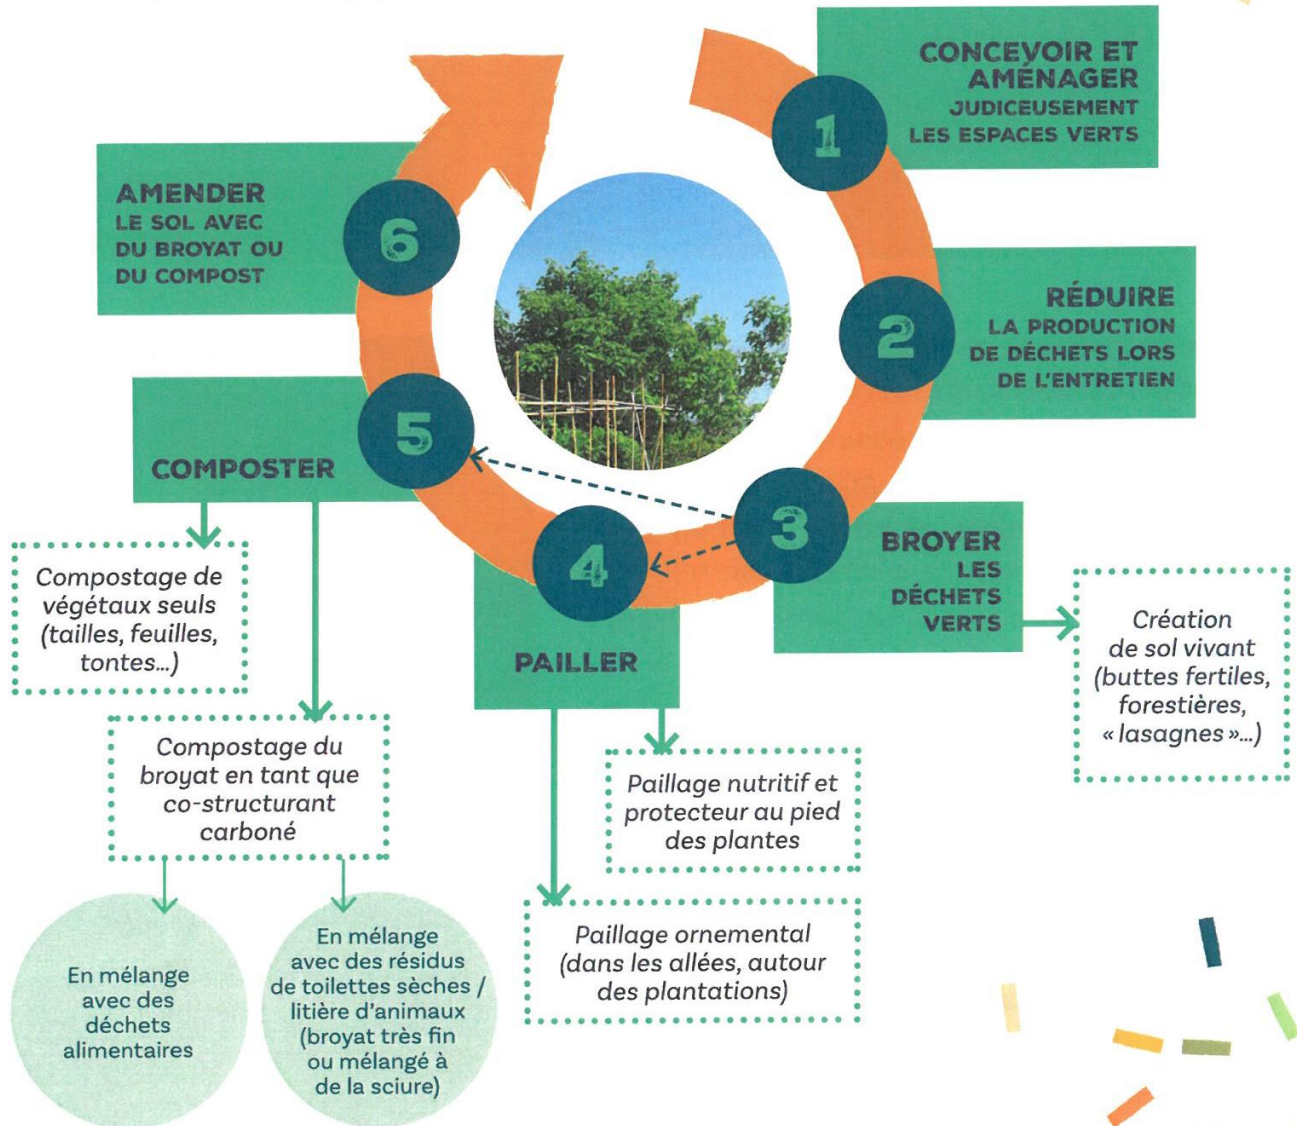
1
CONCEVOIR ET AMÉNAGER JUDICEUSEMENT LES ESPACES VERTS

2
RÉDUIRE LA PRODUCTION DE DÉCHETS LORS DE L'ENTRETIEN

3
BROYER LES DÉCHETS VERTS

Création de sol vivant (buttes fertiles, forestières, « lasagnes »...)

4
PAILLER

Paillage nutritif et protecteur au pied des plantes

Paillage ornemental (dans les allées, autour des plantations)

5
COMPOSTER

Compostage de végétaux seuls (tailles, feuilles, tontes...)

Compostage du broyat en tant que co-structurant carboné

En mélange avec des déchets alimentaires

En mélange avec des résidus de toilettes sèches / litière d'animaux (broyat très fin ou mélangé à de la sciure)

6
AMENDER LE SOL AVEC DU BROYAT OU DU COMPOST